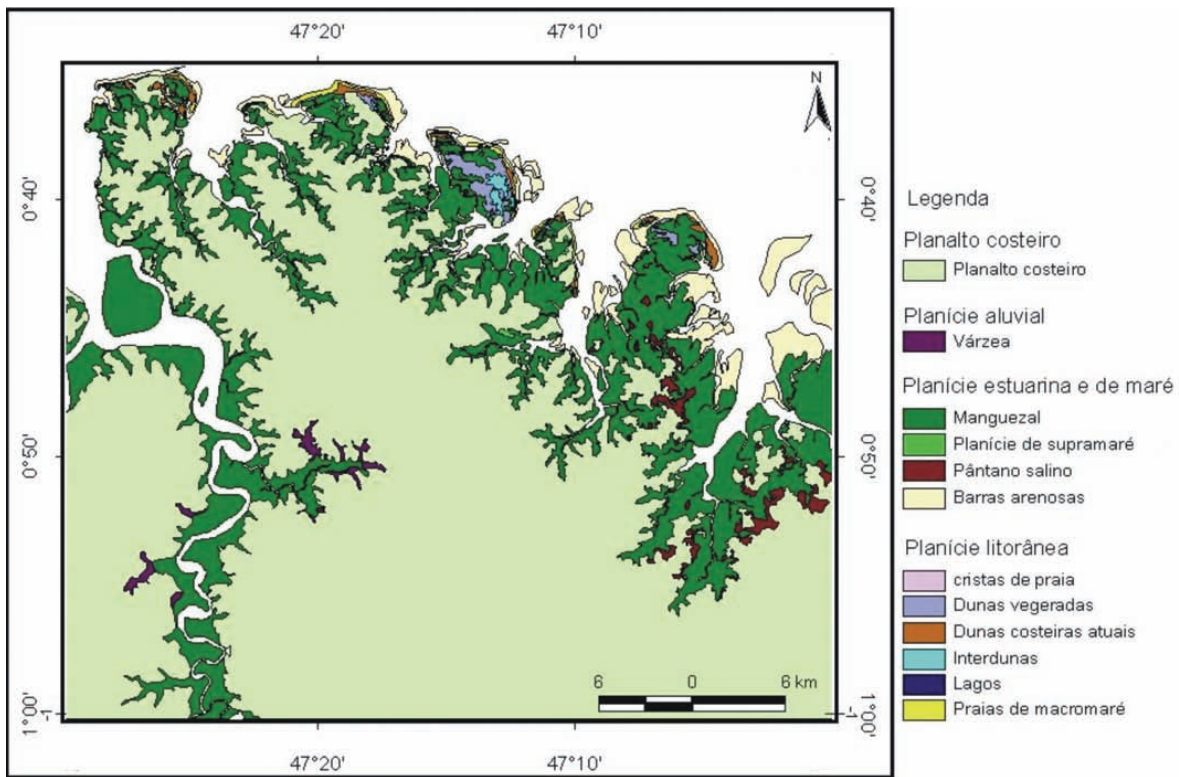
47°20'
47°10'

N

0°40'
0°40'

0°50'
0°50'

-1°00'
-1°00'

6 0 6 km

47°20'
47°10'

Legenda

Planalto costeiro
Planalto costeiro

Planície aluvial
Várzea

Planície estuarina e de maré
Manguezal
Planície de supramaré
Pântano salino
Barras arenosas

Planície litorânea
cristas de praia
Dunas vegeradas
Dunas costeiras atuais
Interdunas
Lagos
Praias de macromaré